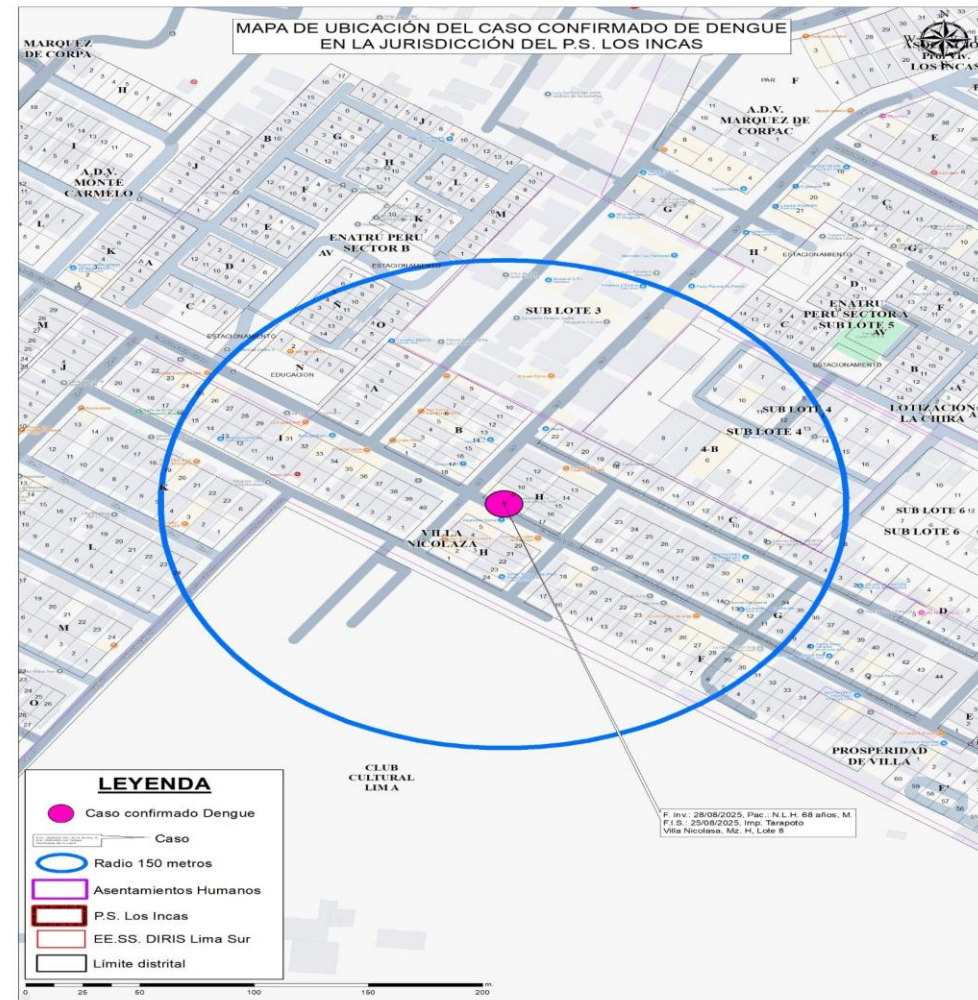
MAPA DE UBICACIÓN DEL CASO CONFIRMADO DE DENGUE
EN LA JURISDICCIÓN DEL P.S. LOS INCAS

MARQUEZ DE CORPA

A.D.V. MONTE CARMELO

ENATRU PERU SECTOR B

A.D.V. MARQUEZ DE CORPAC

SUB LOTE 3

ENATRU PERU SECTOR A

SUB LOTE 5

SUB LOTE 4

SUB LOTE 4

LOTIZACION LA CHIRA

4-B

SUB LOTE 6

SUB LOTE 6

VILLA NICOLAZA

EDUCACION

ESTACIONAMIENTO

CLUB CULTURAL LIMA

PROSPERIDAD DE VILLA

F. Inv.: 28/08/2025, Pac.: N.L.H. 68 años, M.
F.I.S.: 25/08/2025, Imp. Tarapoto
Villa Nicolasa, Mz. H, Lote 8

LEYENDA
Caso confirmado Dengue
Caso
Radio 150 metros
Asentamientos Humanos
P.S. Los Incas
EE.SS. DIRIS Lima Sur
Límite distrital

0 25 50 100 150 200 m.